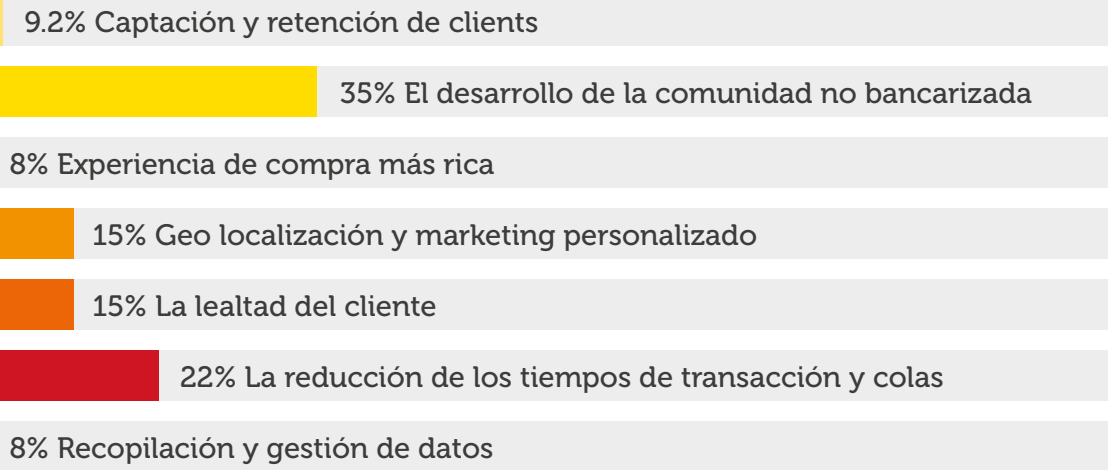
9.2% Captación y retención de clients

35% El desarrollo de la comunidad no bancarizada

8% Experiencia de compra más rica

15% Geo localización y marketing personalizado

15% La lealtad del cliente

22% La reducción de los tiempos de transacción y colas

8% Recopilación y gestión de datos